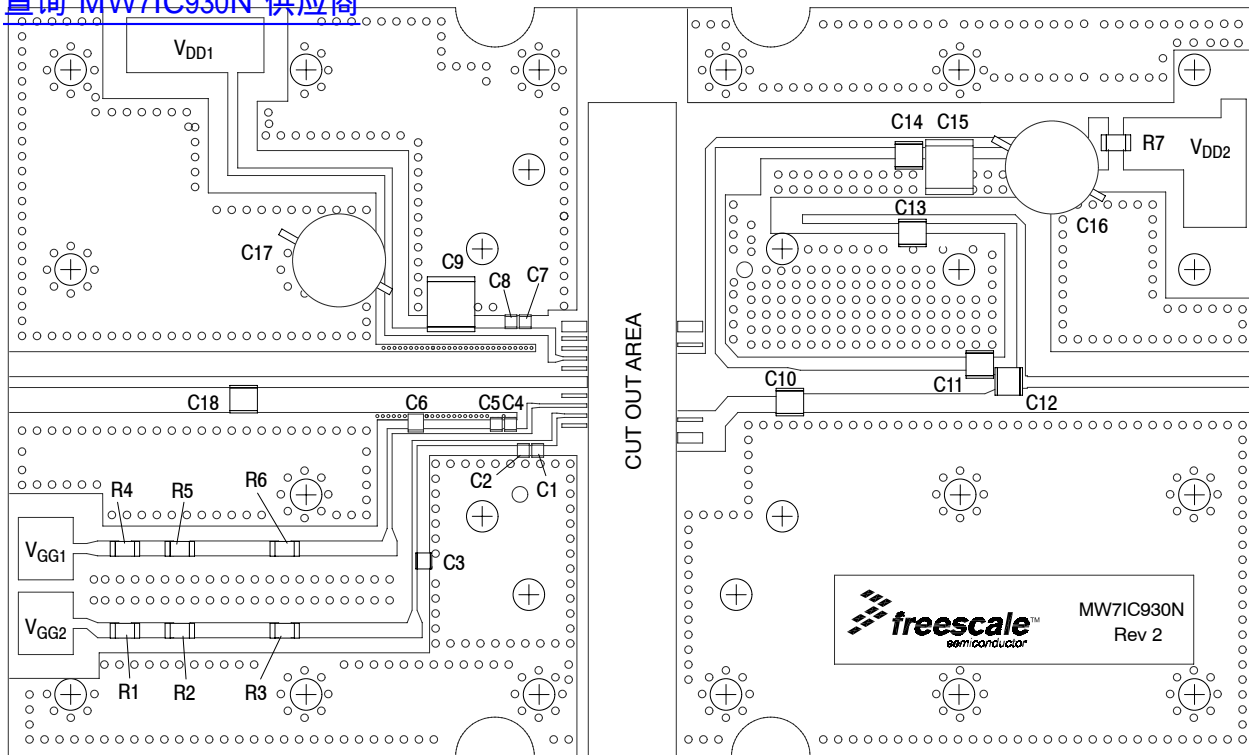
查询 MW7IC930N 供应商

$V_{DD1}$

C17

C9

C8

C7

C18

C6

C5 C4

C2

C1

R4

R5

R6

$V_{GG1}$

C3

$V_{GG2}$

R1

R2

R3

CUT OUT AREA

C14 C15

R7

$V_{DD2}$

C13

C16

C10

C11

C12

freescale™
semiconductor

MW7IC930N
Rev 2